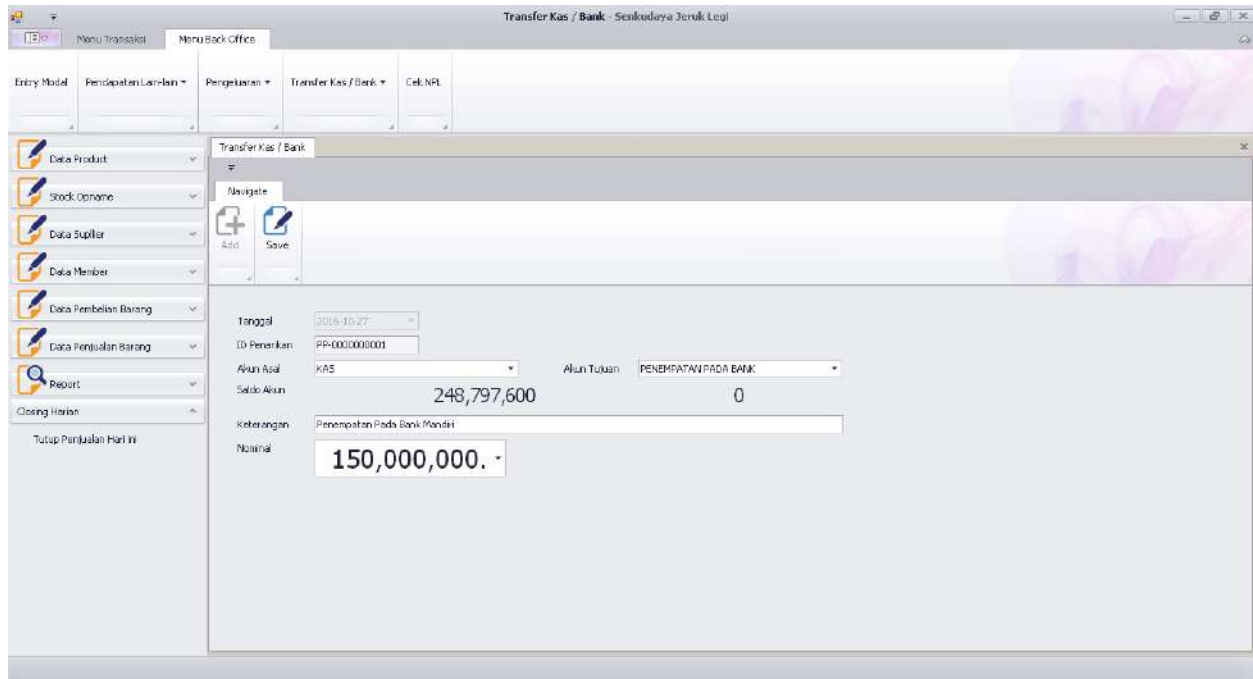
Transfer Kas / Bank - Senkudaya Jeruk Legi

Menu Transaksi
Menu Back Office

Entry Modal
Pendapatan Lain-lain ▾
Pengeluaran ▾
Transfer Kas / Bank ▾
Cek NPL

Data Product
Stock Opname
Data Supllier
Data Member
Data Pembelian Barang
Data Penjualan Barang
Report
Closing Harian
Tutup Penjualan Hari ini

Transfer Kas / Bank
Navigate
Add
Save

Tanggal 2016-10-27
ID Penerikan PP-0000000001
Akun Asal KAS
Akun Tujuan PENEMPATAN PADA BANK
Saldo Akun 248,797,600
0
Keterangan Penempatan Pada Bank Mandiri
Nominal 150,000,000.